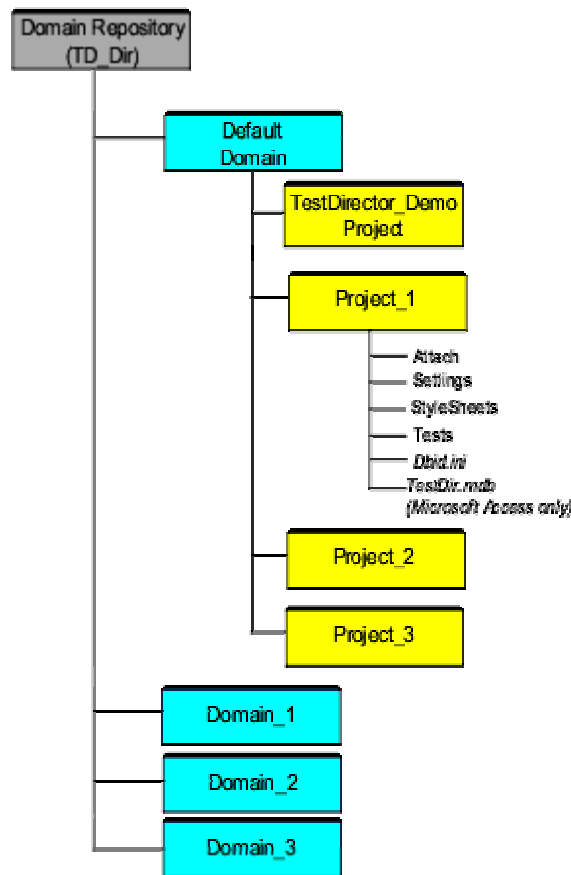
Domain Repository (TD_Dir)

Default Domain

TestDirector_Demo Project

Project_1

Attach

Settings

StyleSheets

Tests

Dbid.ini

TestDir.mdb (Microsoft Access only)

Project_2

Project_3

Domain_1

Domain_2

Domain_3